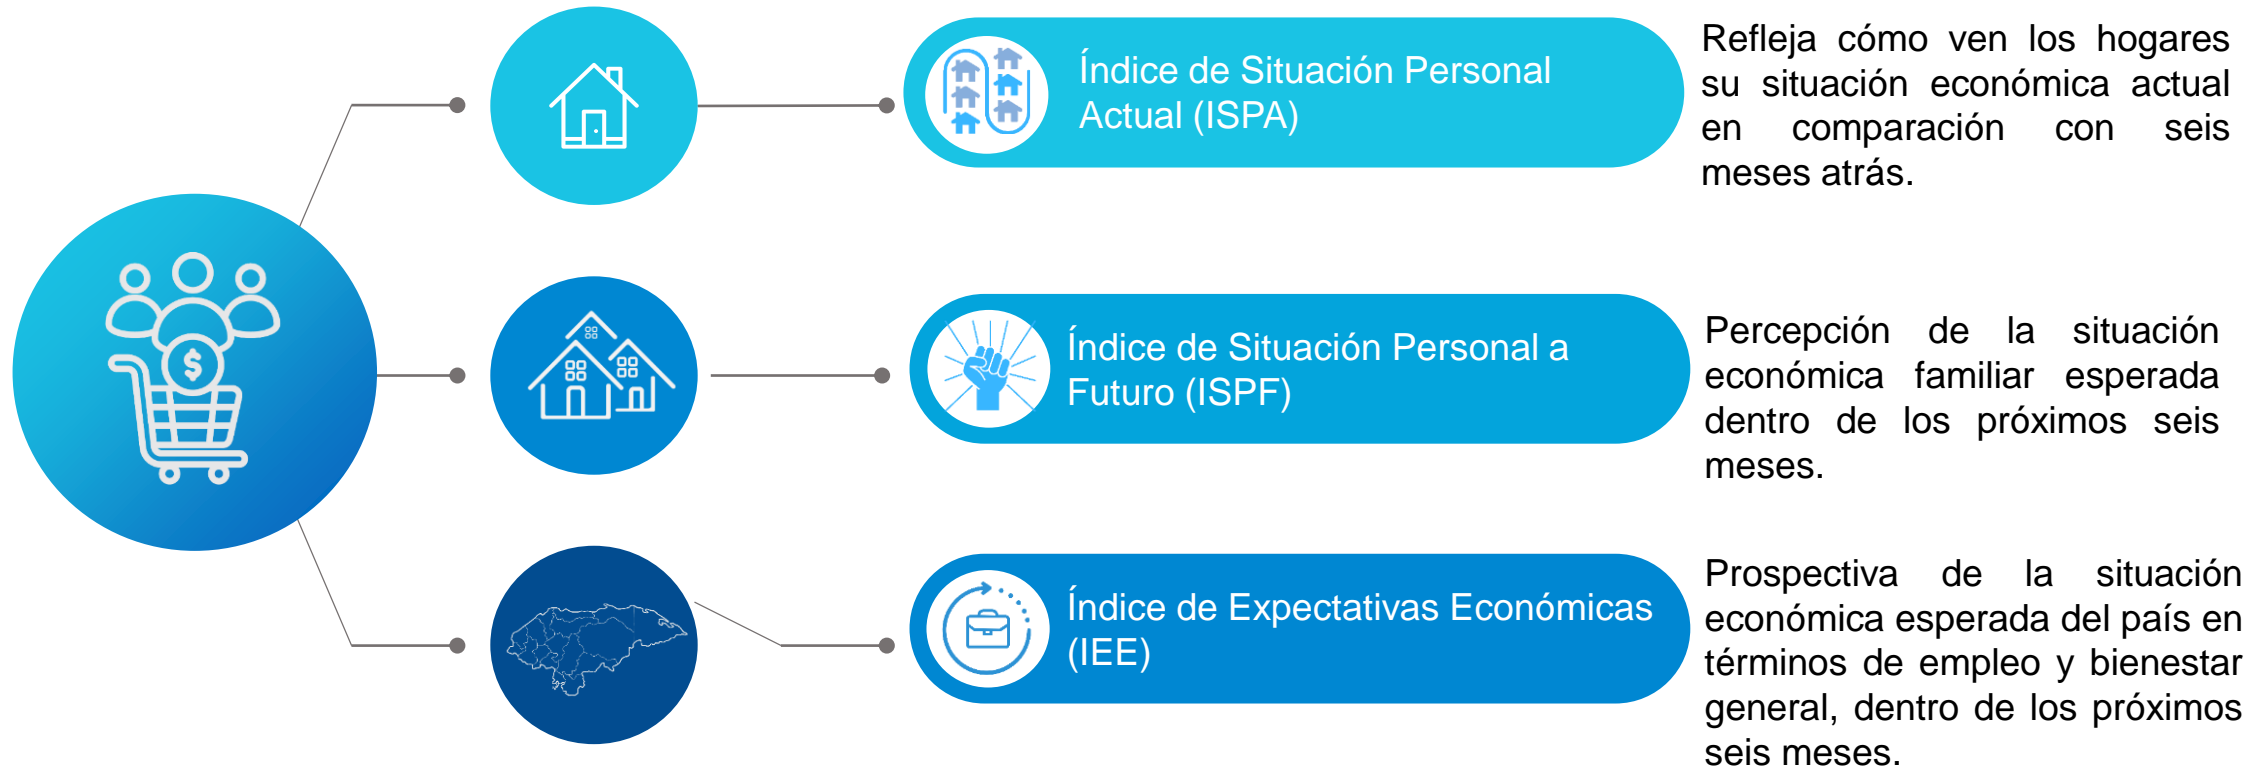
Índice de Situación Personal Actual (ISPA)

Refleja cómo ven los hogares su situación económica actual en comparación con seis meses atrás.

Índice de Situación Personal a Futuro (ISPF)

Percepción de la situación económica familiar esperada dentro de los próximos seis meses.

Índice de Expectativas Económicas (IEE)

Prospectiva de la situación económica esperada del país en términos de empleo y bienestar general, dentro de los próximos seis meses.